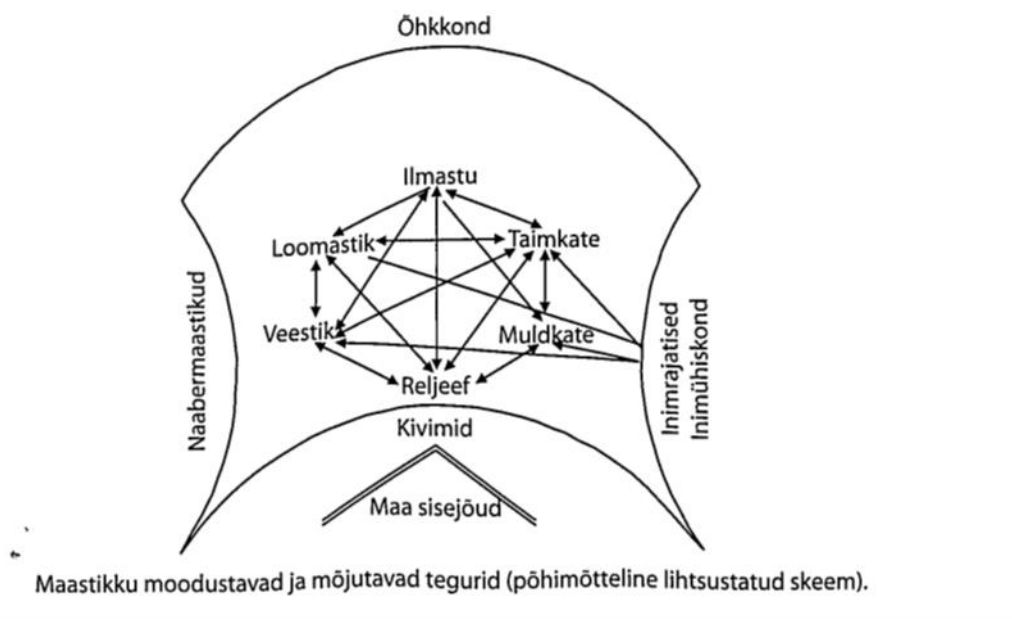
Õhkkond

Ilmastu

Loomastik

Taimkate

Naabermaastikud

Veestik

Muldkate

Inimrajatised
Inimühiskond

Reljeef

Kivimid

Maa sisejõud

Maastikku moodustavad ja mõjutavad tegurid (põhimõtteline lihtsustatud skeem).